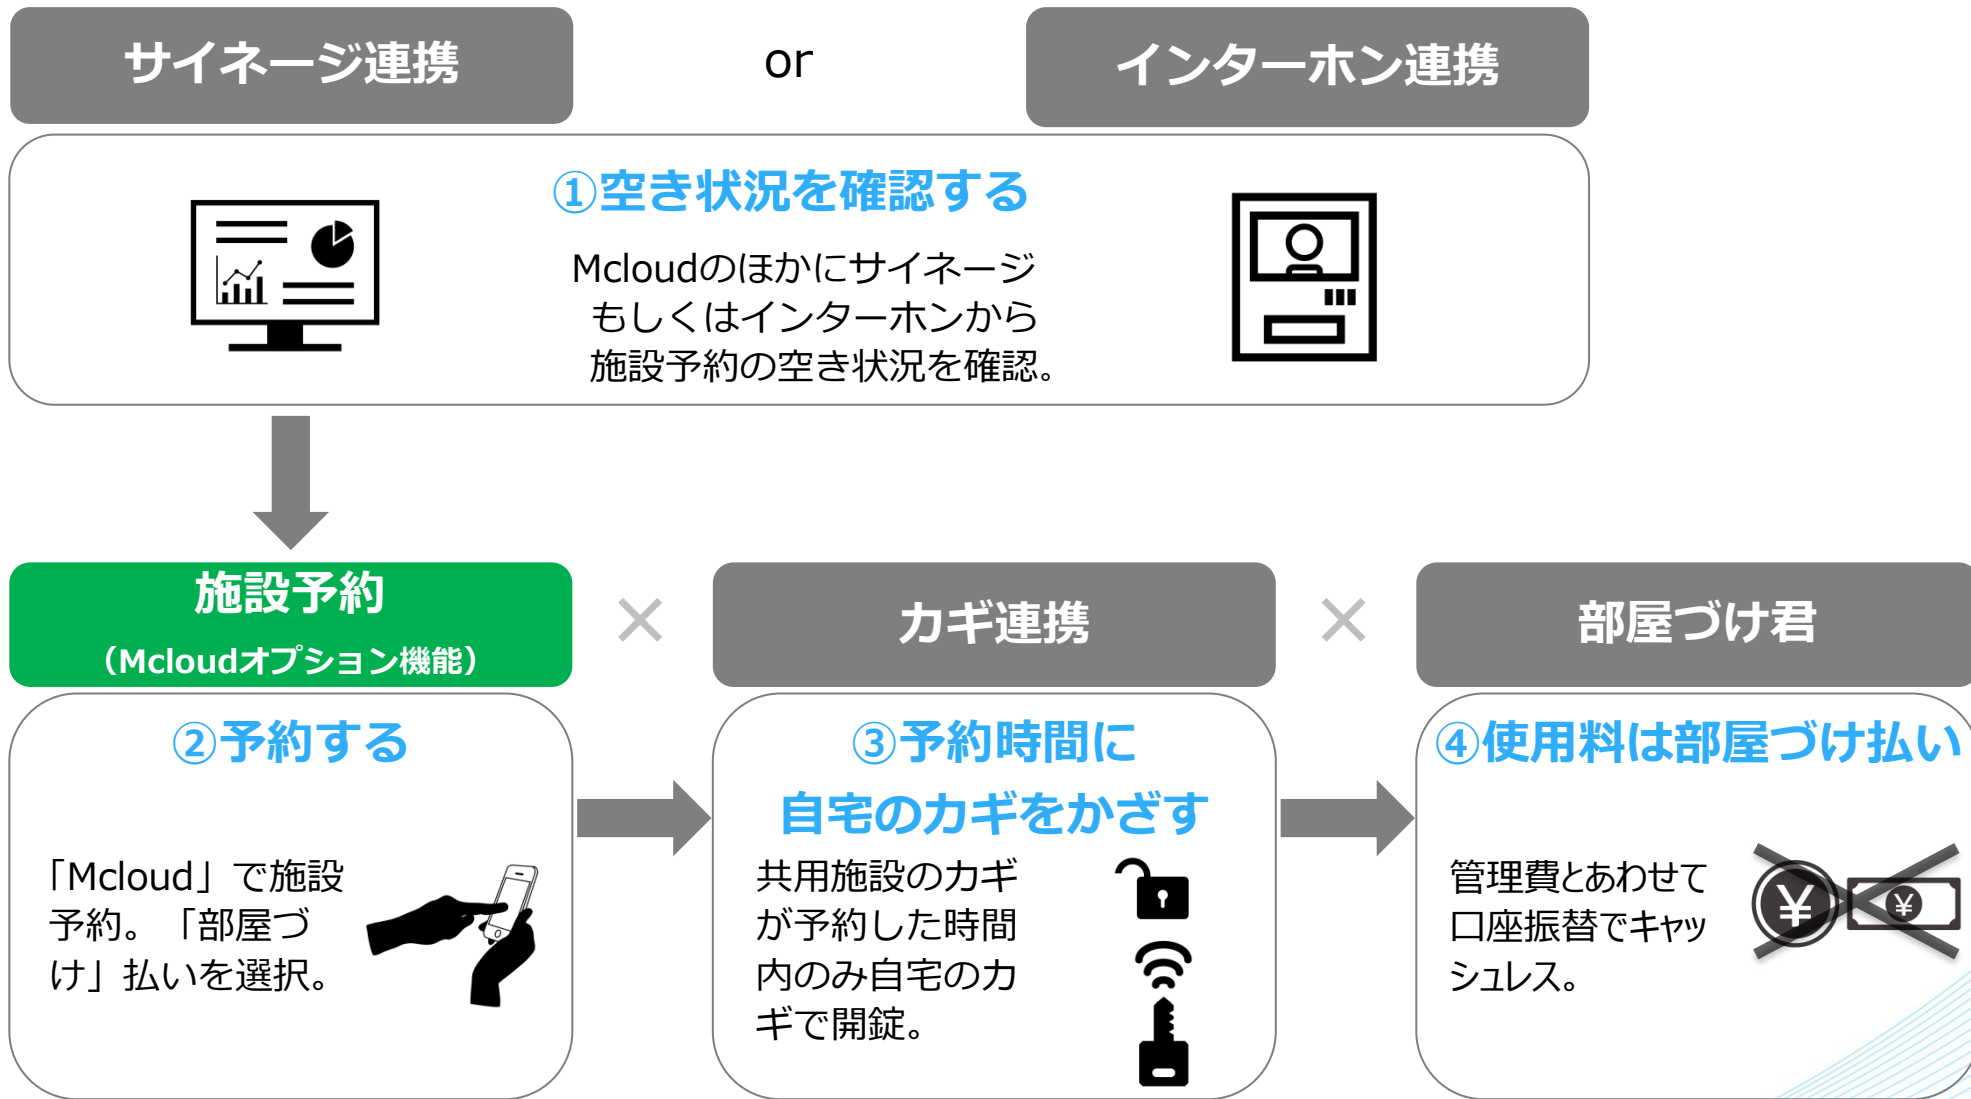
サイネージ連携

or

インターホン連携

①空き状況を確認する

Mcloudのほかにサイネージもしくはインターホンから施設予約の空き状況を確認。

施設予約
（Mcloudオプション機能）

×

カギ連携

×

部屋づけ君

②予約する

「Mcloud」で施設予約。「部屋づけ」払いを選択。

③予約時間に自宅のカギをかざす

共用施設のカギが予約した時間内のみ自宅のカギで開錠。

④使用料は部屋づけ払い

管理費とあわせて口座振替でキャッシュレス。

¥

¥